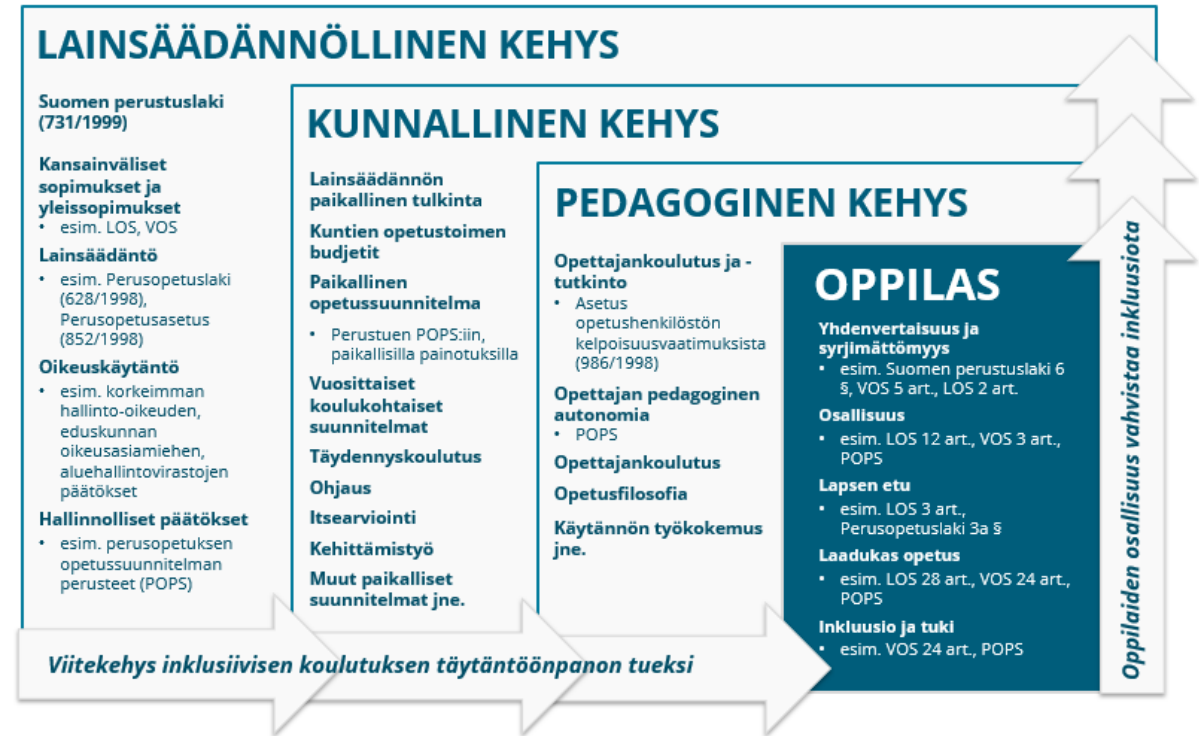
LAINSÄÄDÄNNÖLLINEN KEHYS

Suomen perustuslaki (731/1999)

Kansainväliset sopimukset ja yleissopimukset
• esim. LOS, VOS

Lainsäädäntö
• esim. Perusopetuslaki (628/1998), Perusopetusasetus (852/1998)

Oikeuskäytäntö
• esim. korkeimman hallinto-oikeuden, eduskunnan oikeusasiamiehen, aluehallintovirastojen päätökset

Hallinnolliset päätökset
• esim. perusopetuksen opetussuunnitelman perusteet (POPS)

KUNNALLINEN KEHYS

Lainsäädännön paikallinen tulkinta

Kuntien opetustoimen budjetit

Paikallinen opetussuunnitelma
• Perustuen POPS:iin, paikallisilla painotuksilla

Vuosittaiset koulukohtaiset suunnitelmat

Täydennyskoulutus

Ohjaus

Itsearviointi

Kehittämistyö

Muut paikalliset suunnitelmat jne.

PEDAGOGINEN KEHYS

Opettajankoulutus ja -tutkinto
• Asetus opetushenkilöstön kelpoisuusvaatimuksista (986/1998)

Opettajan pedagoginen autonomia
• POPS

Opettajankoulutus

Opetusfilosofia

Käytännön työkokemus jne.

OPPILAS

Yhdenvertaisuus ja syrjimättömyys
• esim. Suomen perustuslaki 6 §, VOS 5 art., LOS 2 art.

Osallisuus
• esim. LOS 12 art., VOS 3 art., POPS

Lapsen etu
• esim. LOS 3 art., Perusopetuslaki 3a §

Laadukas opetus
• esim. LOS 28 art., VOS 24 art., POPS

Inkluusio ja tuki
• esim. VOS 24 art., POPS

Viitekehys inklusiivisen koulutuksen täytäntöönpanon tueksi

Oppilaiden osallisuus vahvistaa inkluusiota